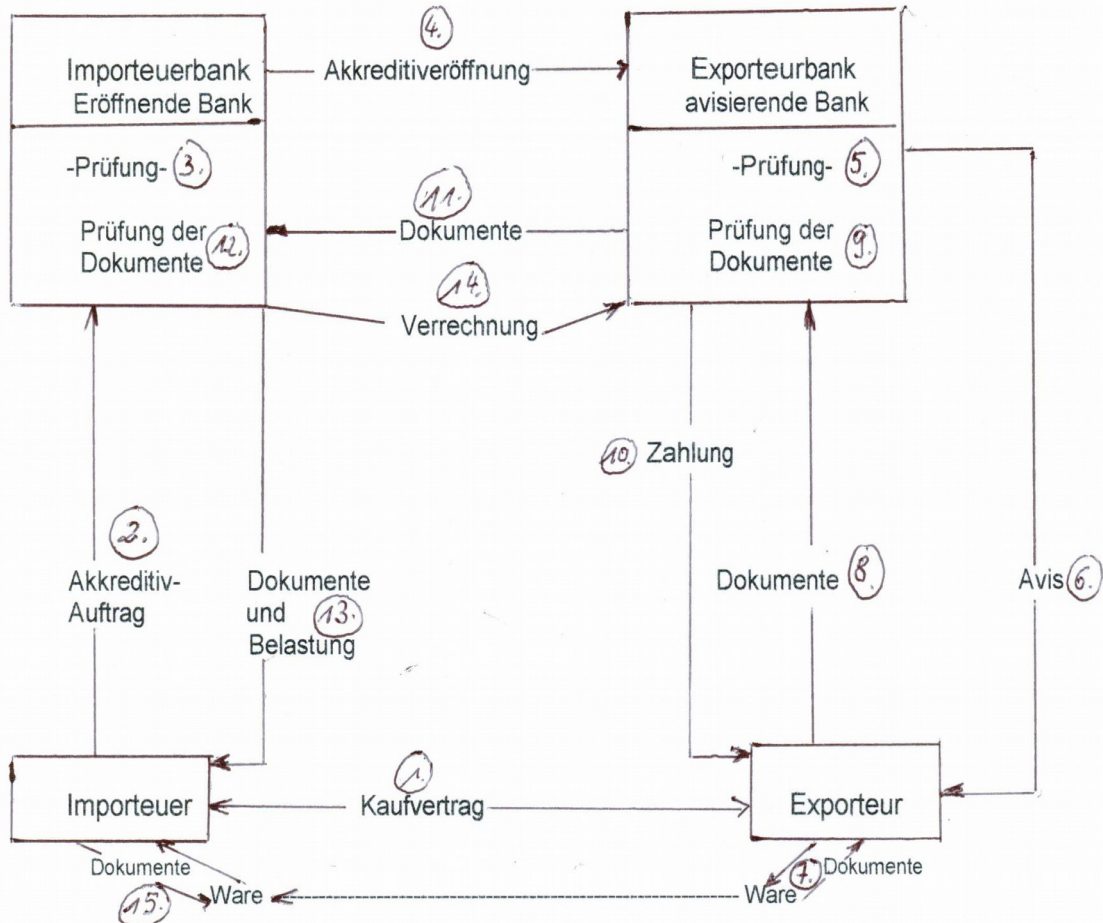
Importeuerbank
Eröffnende Bank

4.
Akkreditiveröffnung

Exporteurbank
avisierende Bank

-Prüfung- 3.

Prüfung der Dokumente 12.

11.
Dokumente

-Prüfung- 5.

Prüfung der Dokumente 9.

14.
Verrechnung

10. Zahlung

2.
Akkreditiv-Auftrag

Dokumente und Belastung 13.

Dokumente 8.

Avis 6.

Importeuer

1.
Kaufvertrag

Exporteur

Dokumente
15. Ware

Ware 7. Dokumente